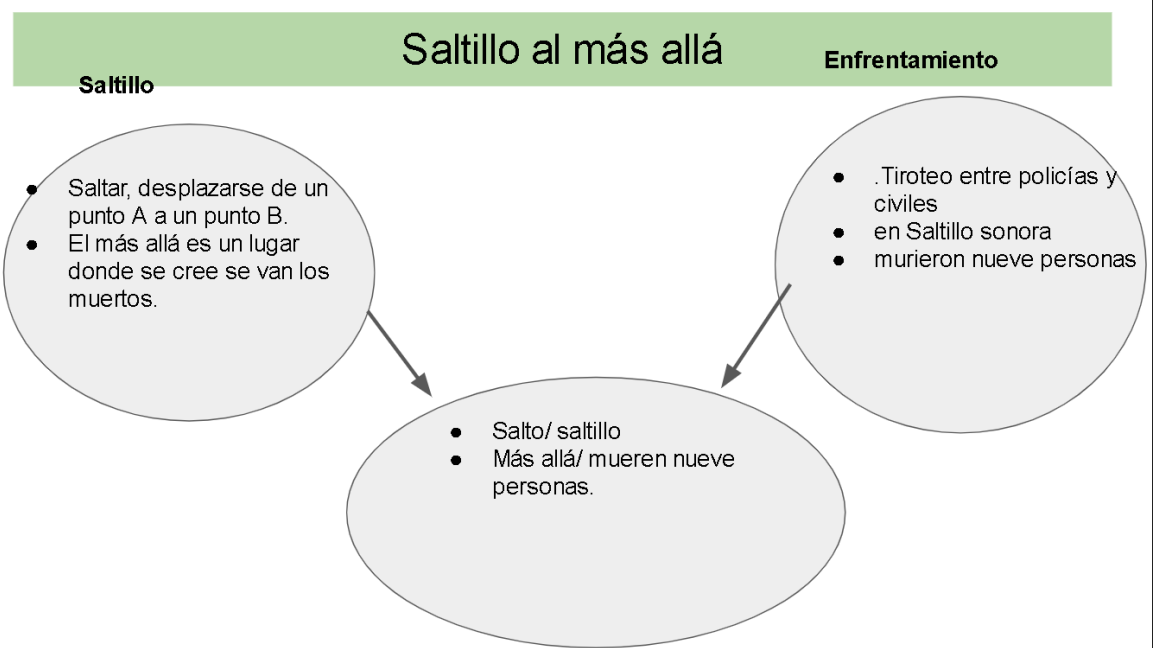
Saltillo al más allá

Saltillo

Enfrentamiento

- Saltar, desplazarse de un punto A a un punto B.
- El más allá es un lugar donde se cree se van los muertos.

- .Tiroteo entre policías y civiles
- en Saltillo sonora
- murieron nueve personas

- Salto/ saltillo
- Más allá/ mueren nueve personas.